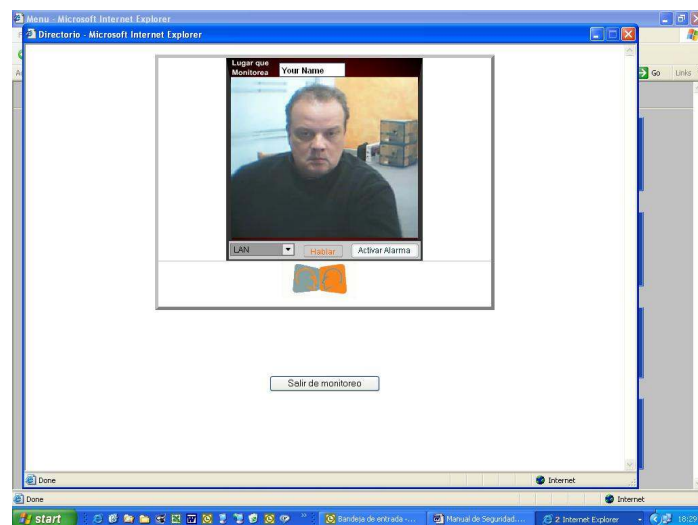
Menu - Microsoft Internet Explorer

Directorio - Microsoft Internet Explorer

Go Links

Lugar que Monitorea

Your Name

LAN

Hablar

Activar Alarma

Salir de monitoreo

Done

Internet

Done

Internet

start

Bandeja de entrada -...

Manual de Seguridad...

2 Internet Explorer

18:20